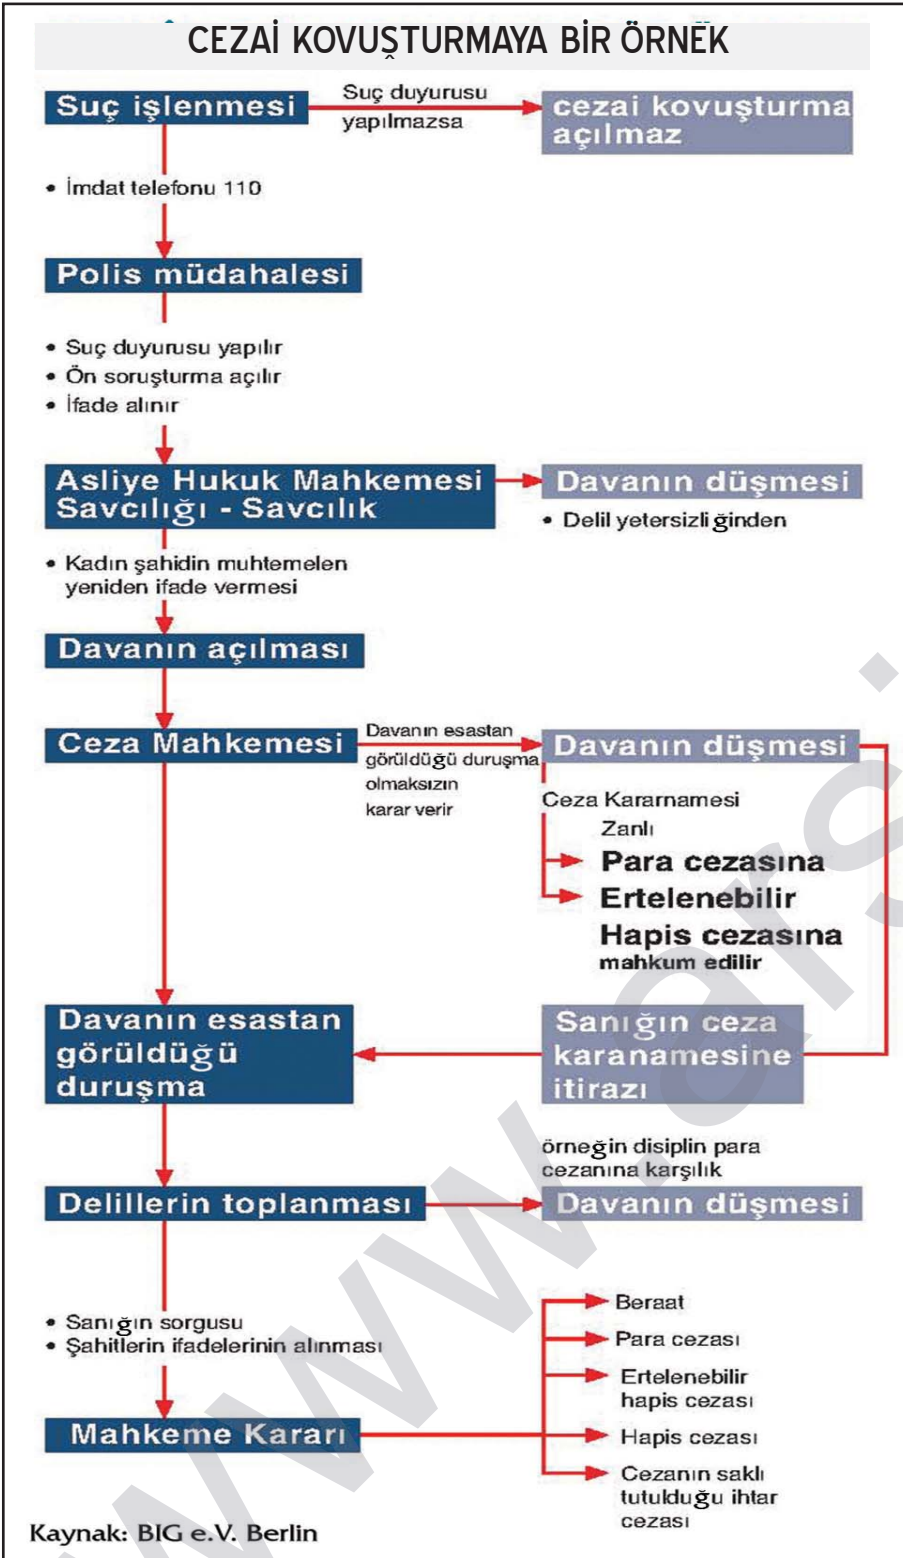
CEZAİ KOVUŞTURMAYA BİR ÖRNEK

Suç işlenmesi

Suç duyurusu yapılmazsa

cezai kovuşturma açılmaz

• İmdat telefonu 110

Polis müdahalesi

• Suç duyurusu yapılır
• Ön soruşturma açılır
• İfade alınır

Asliye Hukuk Mahkemesi Savcılığı - Savcılık

Davanın düşmesi

• Delil yetersizliğinden

• Kadın şahidin muhtemelen yeniden ifade vermesi

Davanın açılması

Ceza Mahkemesi

Davanın esastan görüldüğü duruşma olmaksızın karar verir

Davanın düşmesi

Ceza Kararnamesi
Zanlı
Para cezasına
Ertelenebilir
Hapis cezasına
mahkum edilir

Davanın esastan görüldüğü duruşma

Sanığın ceza karanamesine itirazı

örneğin disiplin para cezanına karşılık

Delillerin toplanması

Davanın düşmesi

• Sanığın sorgusu
• Şahitlerin ifadelerinin alınması

Mahkeme Kararı

Beraat
Para cezası
Ertelenebilir hapis cezası
Hapis cezası
Cezanın saklı tutulduğu ihtar cezası

Kaynak: BIG e.V. Berlin